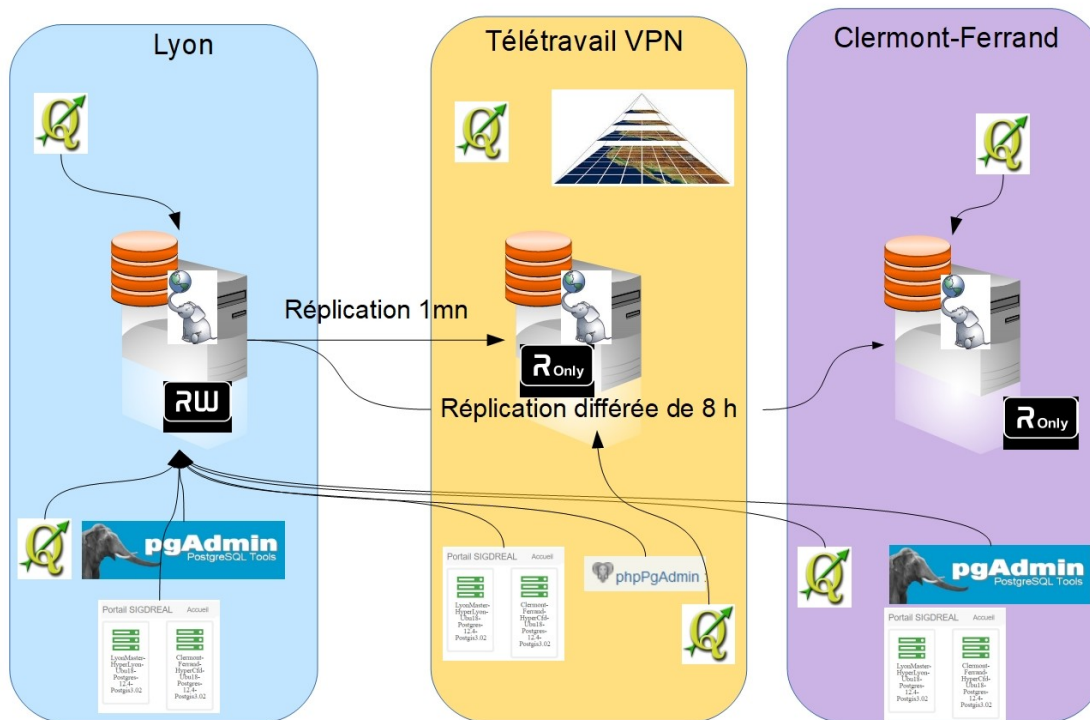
Lyon

Télétravail VPN

Clermont-Ferrand

Réplication 1mn

RW

R Only

Réplication différée de 8 h

R Only

pgAdmin
PostgreSQL Tools

Portail SIGDREAL Accueil

LyonMaster-HyperLyon-Ubu18-Postgres-12.4-Postgis3.02

Clermont-Ferrand-HyperCfd-Ubu18-Postgres-12.4-Postgis3.02

Portail SIGDREAL Accueil

LyonMaster-HyperLyon-Ubu18-Postgres-12.4-Postgis3.02

Clermont-Ferrand-HyperCfd-Ubu18-Postgres-12.4-Postgis3.02

phpPgAdmin

pgAdmin
PostgreSQL Tools

Portail SIGDREAL Accueil

LyonMaster-HyperLyon-Ubu18-Postgres-12.4-Postgis3.02

Clermont-Ferrand-HyperCfd-Ubu18-Postgres-12.4-Postgis3.02